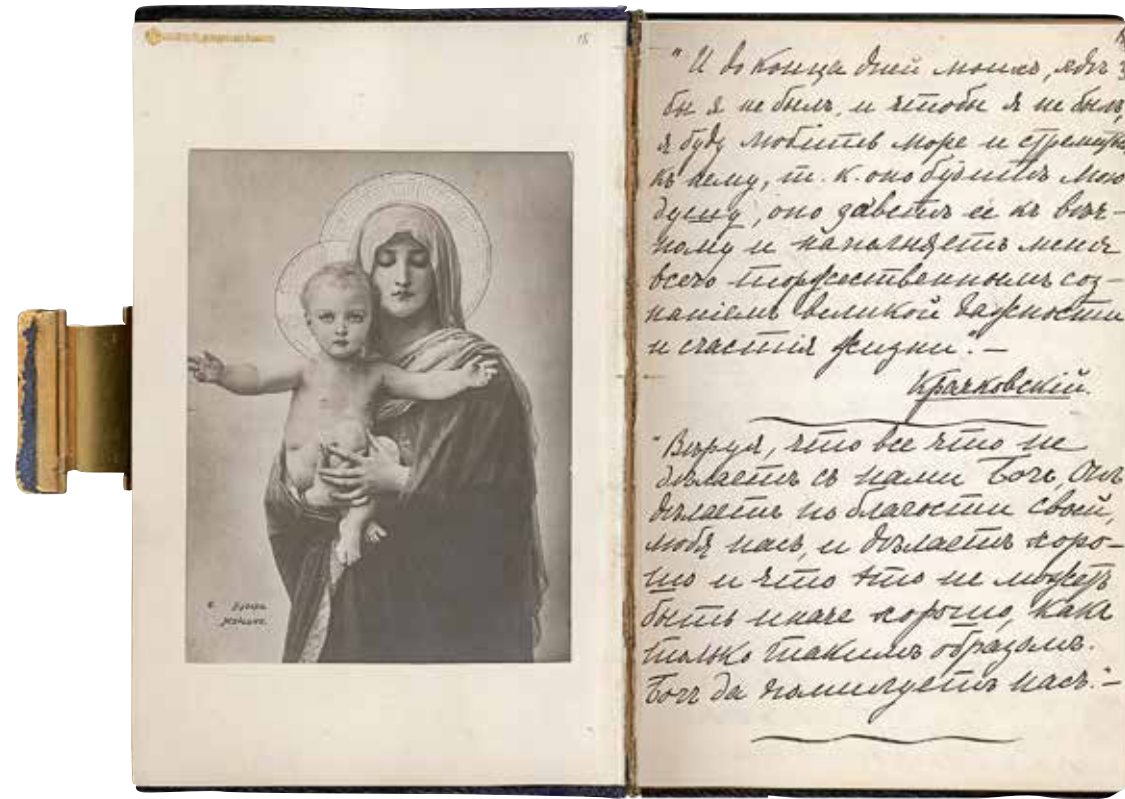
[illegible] 15

Е. Бугеро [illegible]

16

"И до конца дней моихъ, гдѣ бы я не былъ, и чтобы я не былъ, я буду любить море и стремиться къ нему, т. к. оно будитъ мою душу, оно зоветъ ее къ вѣчному и наполняетъ меня всего торжественнымъ сознаніемъ великой важности и счастія жизни."—
Крачковскій.

"Вѣрую, что все что не дѣлаетъ съ нами Богъ, Онъ дѣлаетъ по благости своей, любя насъ, и дѣлаетъ хорошо и что это не можетъ быть иначе хорошо, какъ только такимъ образомъ. Богъ да помилуетъ насъ."—